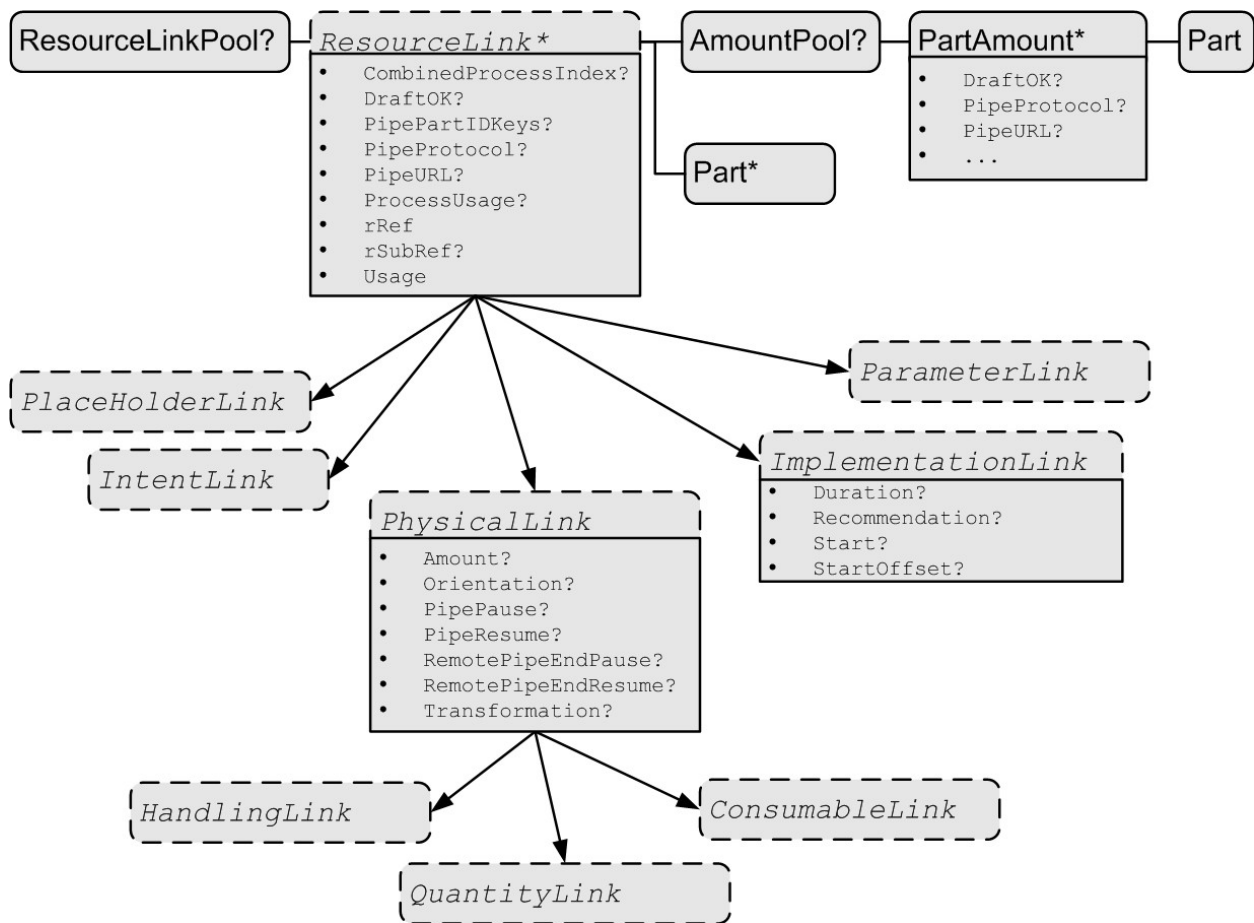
ResourceLinkPool?

ResourceLink*
- CombinedProcessIndex?
- DraftOK?
- PipePartIDKeys?
- PipeProtocol?
- PipeURL?
- ProcessUsage?
- rRef
- rSubRef?
- Usage

AmountPool?

PartAmount*
- DraftOK?
- PipeProtocol?
- PipeURL?
- ...

Part

Part*

PlaceHolderLink

ParameterLink

IntentLink

ImplementationLink
- Duration?
- Recommendation?
- Start?
- StartOffset?

PhysicalLink
- Amount?
- Orientation?
- PipePause?
- PipeResume?
- RemotePipeEndPause?
- RemotePipeEndResume?
- Transformation?

HandlingLink

ConsumableLink

QuantityLink